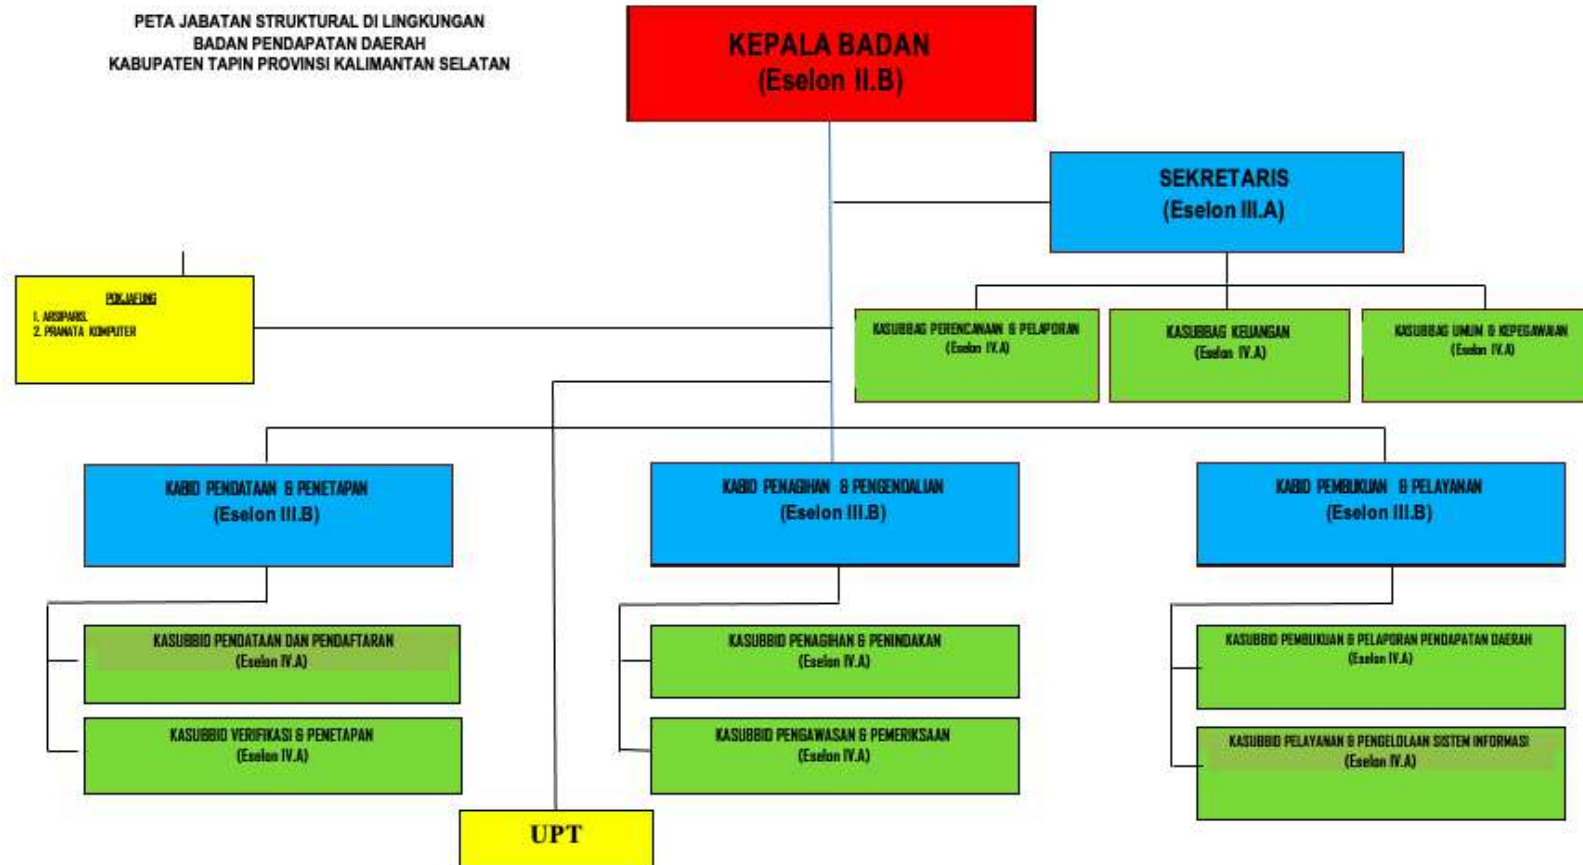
PETA JABATAN STRUKTURAL DI LINGKUNGAN
BADAN PENDAPATAN DAERAH
KABUPATEN TAPIN PROVINSI KALIMANTAN SELATAN

KEPALA BADAN
(Eselon II.B)

SEKRETARIS
(Eselon III.A)

POKJAFUNG
1. ARSIPARIS
2. PRANATA KOMPUTER

KASUBBAG PERENCANAAN & PELAPORAN
(Eselon IV.A)

KASUBBAG KEUANGAN
(Eselon IV.A)

KASUBBAG UMUM & KEPEGAWAIAN
(Eselon IV.A)

KABID PENDATAAN & PENETAPAN
(Eselon III.B)

KABID PENAGIHAN & PENGENDALIAN
(Eselon III.B)

KABID PEMBUKUAN & PELAYANAN
(Eselon III.B)

KASUBBID PENDATAAN DAN PENDAFTARAN
(Eselon IV.A)

KASUBBID VERIFIKASI & PENETAPAN
(Eselon IV.A)

KASUBBID PENAGIHAN & PENINDAKAN
(Eselon IV.A)

KASUBBID PENGAWASAN & PEMERIKSAAN
(Eselon IV.A)

KASUBBID PEMBUKUAN & PELAPORAN PENDAPATAN DAERAH
(Eselon IV.A)

KASUBBID PELAYANAN & PENGELOLAAN SISTEM INFORMASI
(Eselon IV.A)

UPT